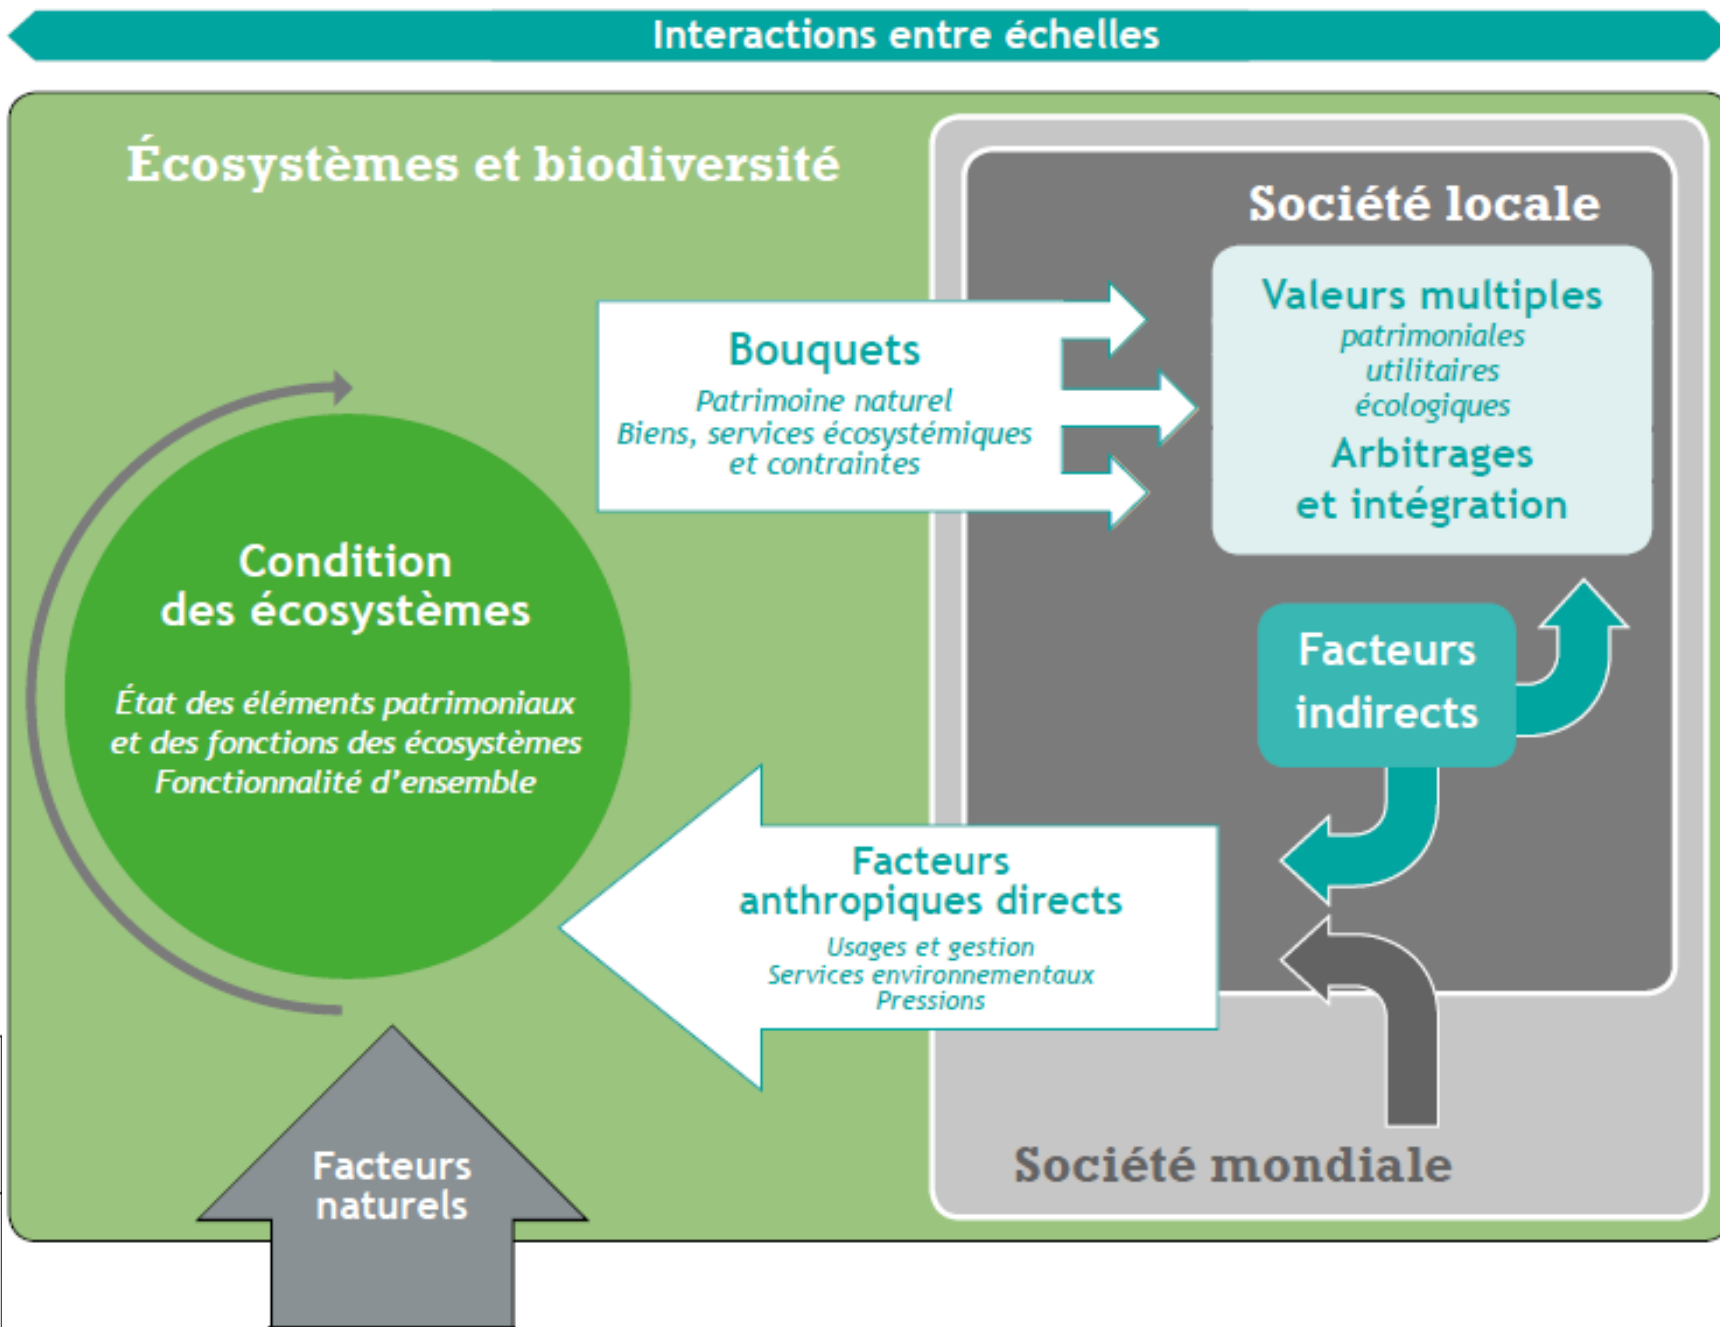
Interactions entre échelles

Écosystèmes et biodiversité

Société locale

Valeurs multiples
patrimoniales
utilitaires
écologiques
Arbitrages
et intégration

Bouquets
Patrimoine naturel
Biens, services écosystémiques
et contraintes

Condition
des écosystèmes
État des éléments patrimoniaux
et des fonctions des écosystèmes
Fonctionnalité d'ensemble

Facteurs
indirects

Facteurs
anthropiques directs
Usages et gestion
Services environnementaux
Pressions

Facteurs
naturels

Société mondiale